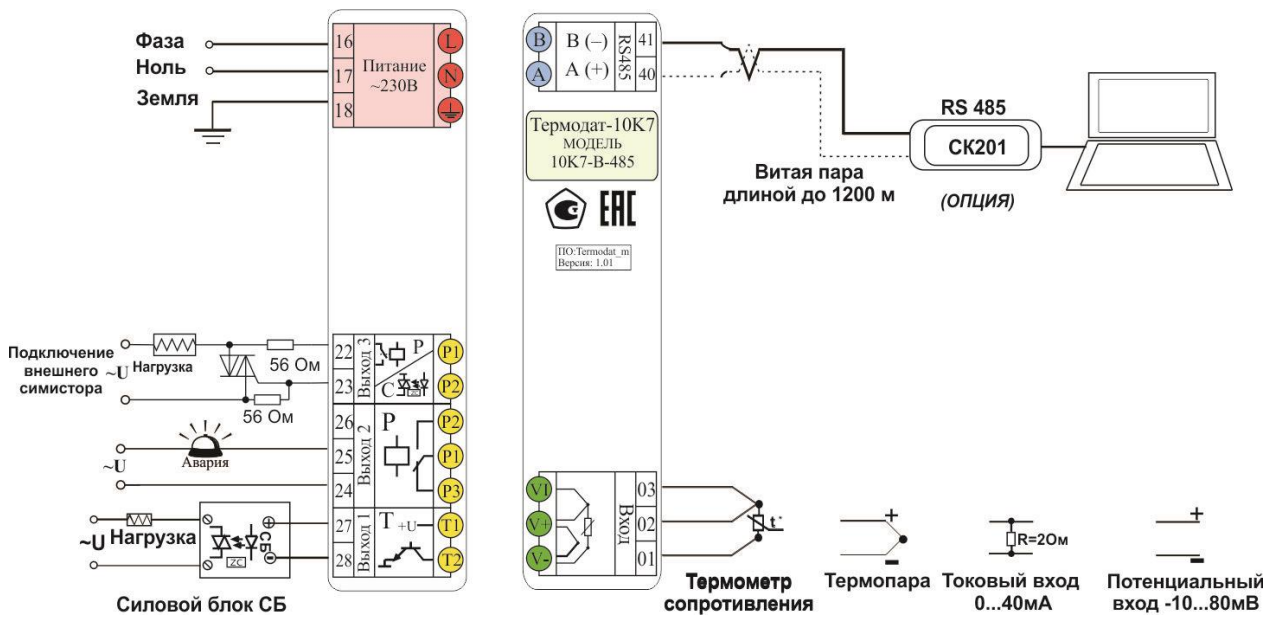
Фаза
Ноль
Земля

16
17
18
Питание ~230В
L
N

B
A
B (–)
A (+)
RS485
41
40

RS 485
СК201
Витая пара длиной до 1200 м
(ОПЦИЯ)

Термодат-10К7
МОДЕЛЬ
10К7-В-485

ЕАС

ПО:Termodat_m
Версия: 1.01

Подключение внешнего симистора
~U
Нагрузка
56 Ом
56 Ом
22
23
Выход 3
Р
С
P1
P2

Авария
~U
26
25
24
Выход 2
Р
P2
P1
P3

~U
Нагрузка
СБ
ZC
27
28
Выход 1
Т +U
T1
T2

Силовой блок СБ

VI
V+
V-
Вход
03
02
01
t°

Термометр сопротивления
Термопара
Токовый вход 0...40мА
R=2Ом
Потенциальный вход -10...80мВ
+
–
+
–